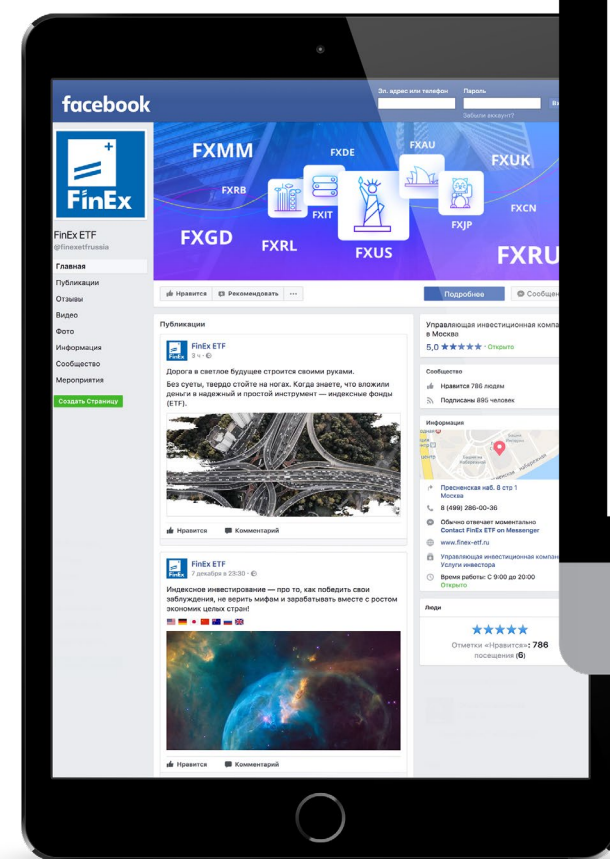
facebook

Эл. адрес или телефон
Пароль
Ві
Забыли аккаунт?

FinEx

FXMM
FXDE
FXAU
FXUK
FXRB
FXIT
FXCN
FXJP
FXGD
FXRL
FXUS
FXRU

FinEx ETF
@finexetfrussia

Главная
Публикации
Отзывы
Видео
Фото
Информация
Сообщество
Мероприятия
Создать Страницу

Нравится
Рекомендовать
...
Подробнее
Сообщен

Публикации

FinEx ETF
3 ч.

Дорога в светлое будущее строится своими руками.

Без суеты, твердо стойте на ногах. Когда знаете, что вложили деньги в надежный и простой инструмент — индексные фонды (ETF).

Нравится
Комментарий

FinEx ETF
7 декабря в 23:30

Индексное инвестирование — про то, как победить свои заблуждения, не верить мифам и зарабатывать вместе с ростом экономик целых стран!

Нравится
Комментарий

Управляющая инвестиционная компа в Москва
5,0 ★★★★★ · Открыто

Сообщество
Нравится 786 людям
Подписаны 895 человек

Информация

Пресненская наб. 6 стр 1
Москва
8 (499) 286-00-36
Обычно отвечает моментально
Contact FinEx ETF on Messenger
www.finex-etf.ru
Управляющая инвестиционная компан
Услуги инвестора
Время работы: с 9:00 до 20:00
Открыто

Люди
★★★★★
Отметки «Нравится»: 786
посещения (6)